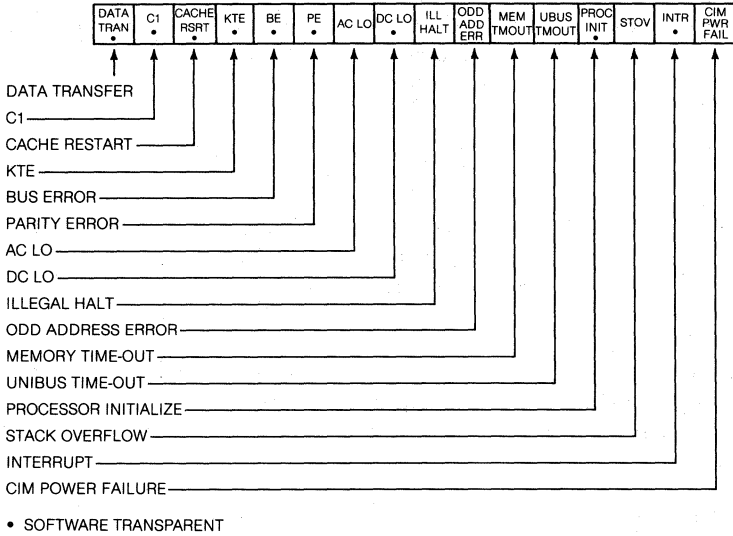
| DATA TRAN • | C1 • | CACHE RSRT | KTE • | BE • | PE • | AC LO | DC LO • | ILL HALT | ODD ADD ERR | MEM TMOUT | UBUS TMOUT | PROC INIT • | STOV | INTR • | CIM PWR FAIL |
|---|---|---|---|---|---|---|---|---|---|---|---|---|---|---|---|

DATA TRANSFER
C1
CACHE RESTART
KTE
BUS ERROR
PARITY ERROR
AC LO
DC LO
ILLEGAL HALT
ODD ADDRESS ERROR
MEMORY TIME-OUT
UNIBUS TIME-OUT
PROCESSOR INITIALIZE
STACK OVERFLOW
INTERRUPT
CIM POWER FAILURE

• SOFTWARE TRANSPARENT